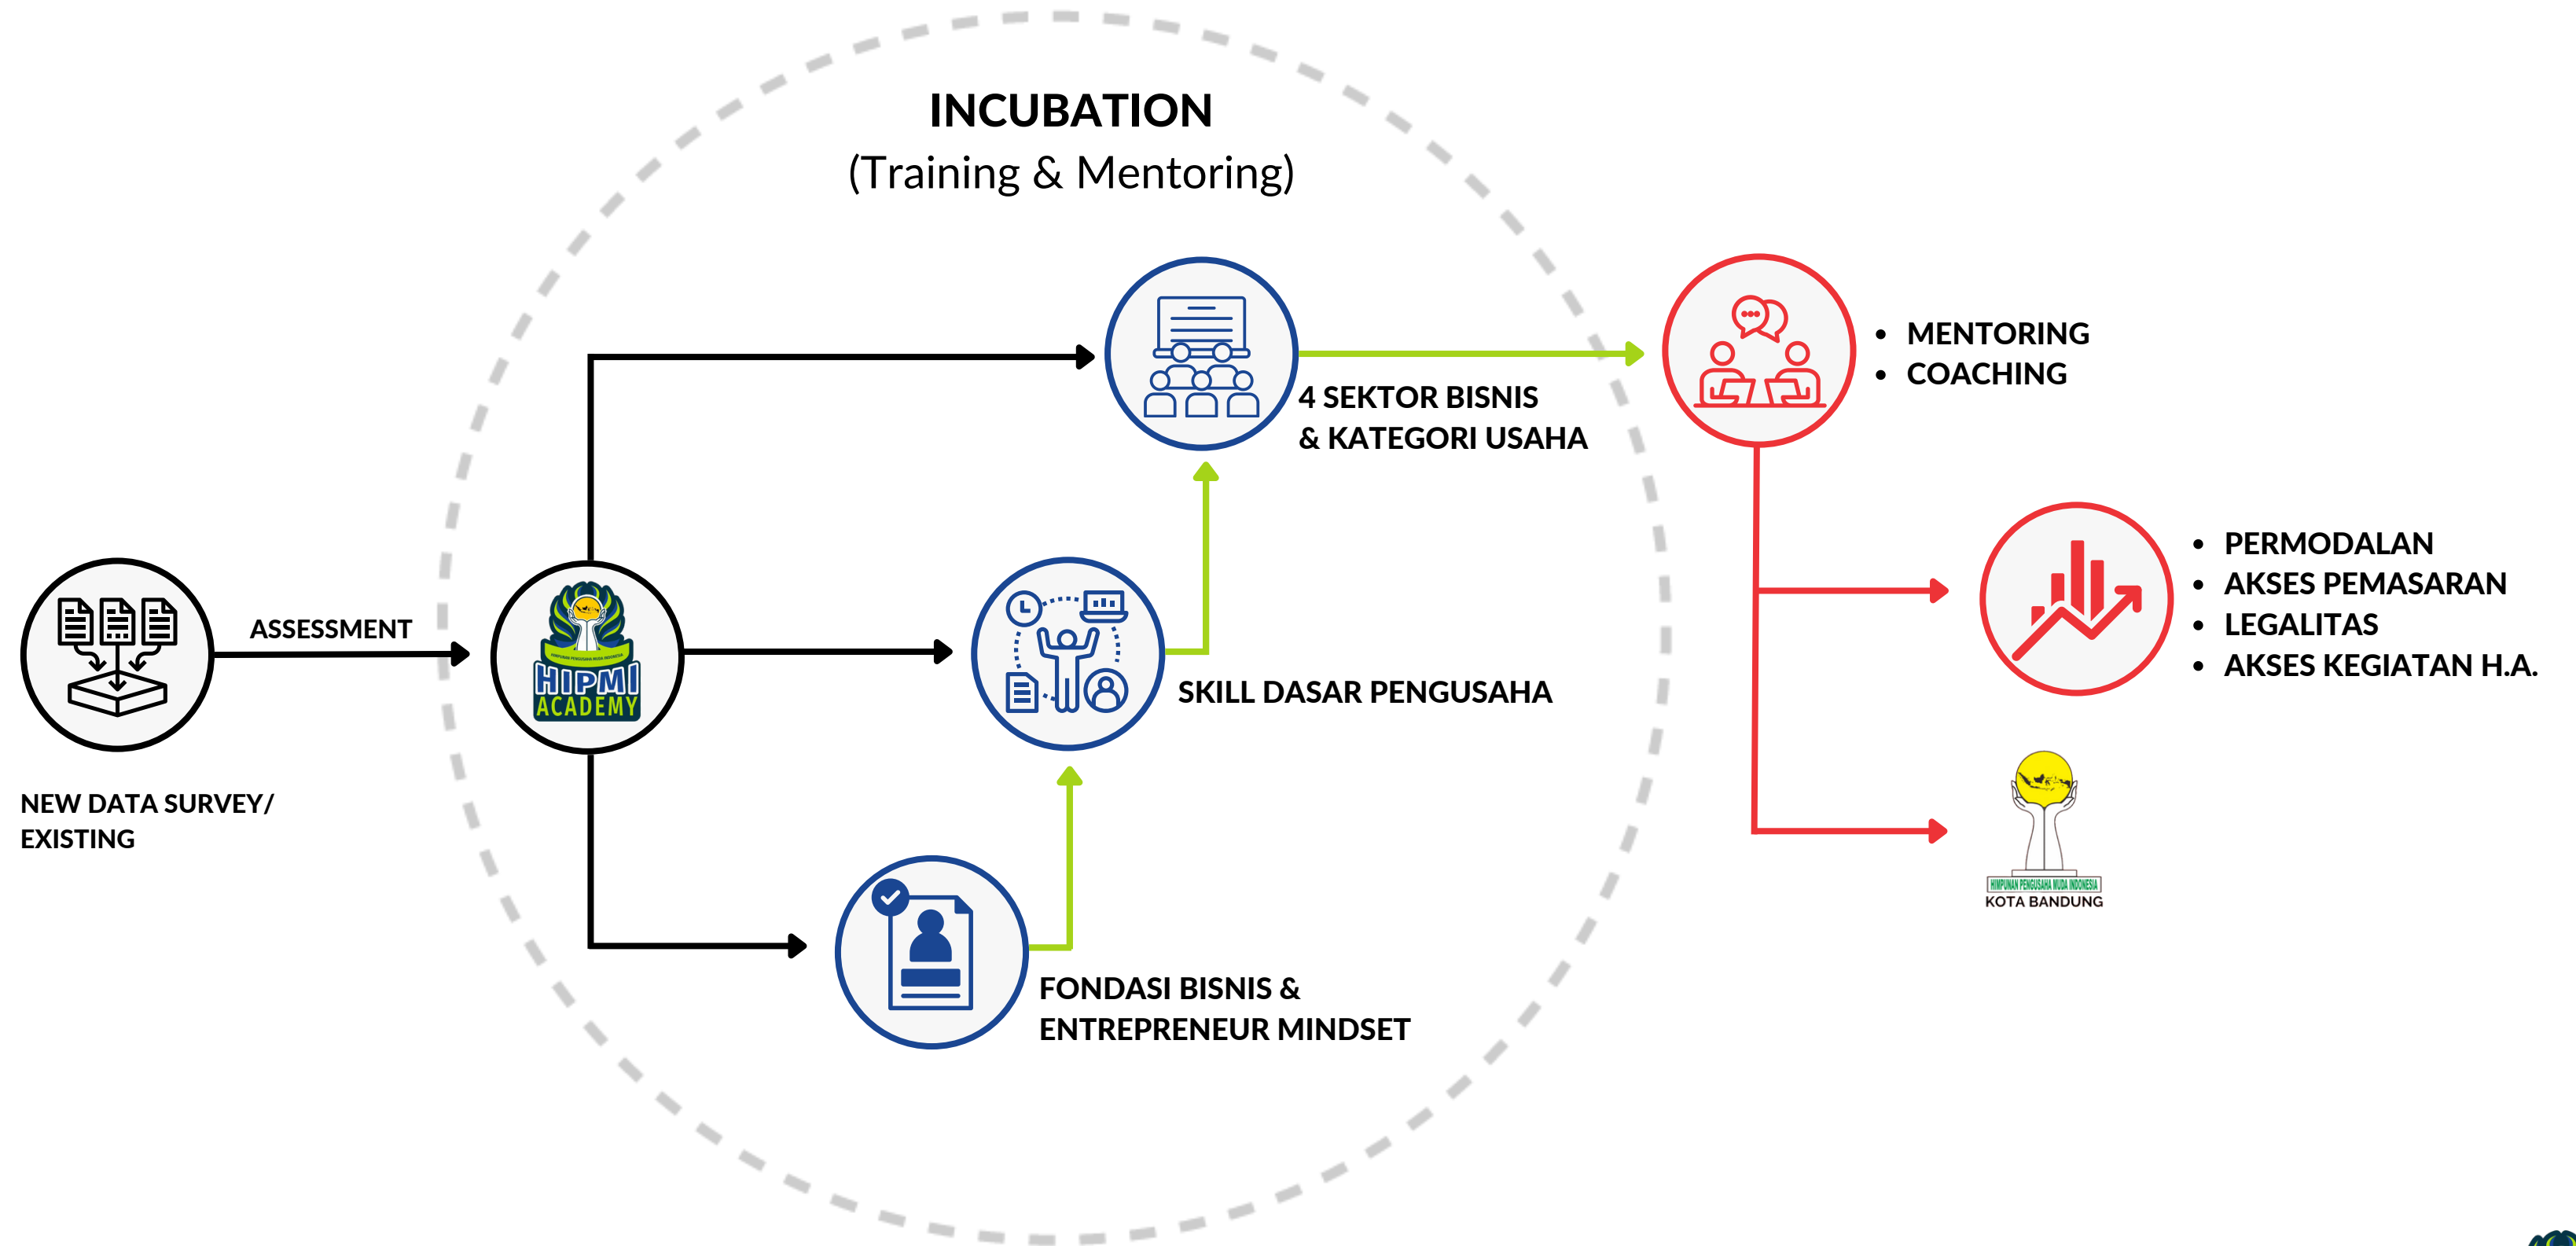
INCUBATION
(Training & Mentoring)

ASSESSMENT

NEW DATA SURVEY/ EXISTING

HIPMI ACADEMY

4 SEKTOR BISNIS & KATEGORI USAHA

SKILL DASAR PENGUSAHA

FONDASI BISNIS & ENTREPRENEUR MINDSET

• MENTORING
• COACHING

• PERMODALAN
• AKSES PEMASARAN
• LEGALITAS
• AKSES KEGIATAN H.A.

HIMPUNAN PENGUSAHA MUDA INDONESIA
KOTA BANDUNG